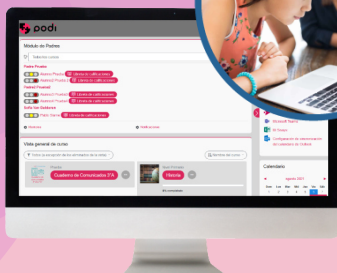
podi

Módulo de Padres

Pedro Prueba

Federico Prueba

Sofía las Gaviotas

Mensajes

Notificaciones

Vista general de curso

Cuaderno de Comunicados 3°A

Historia

Microsoft Teams

Calendario

agosto 2021